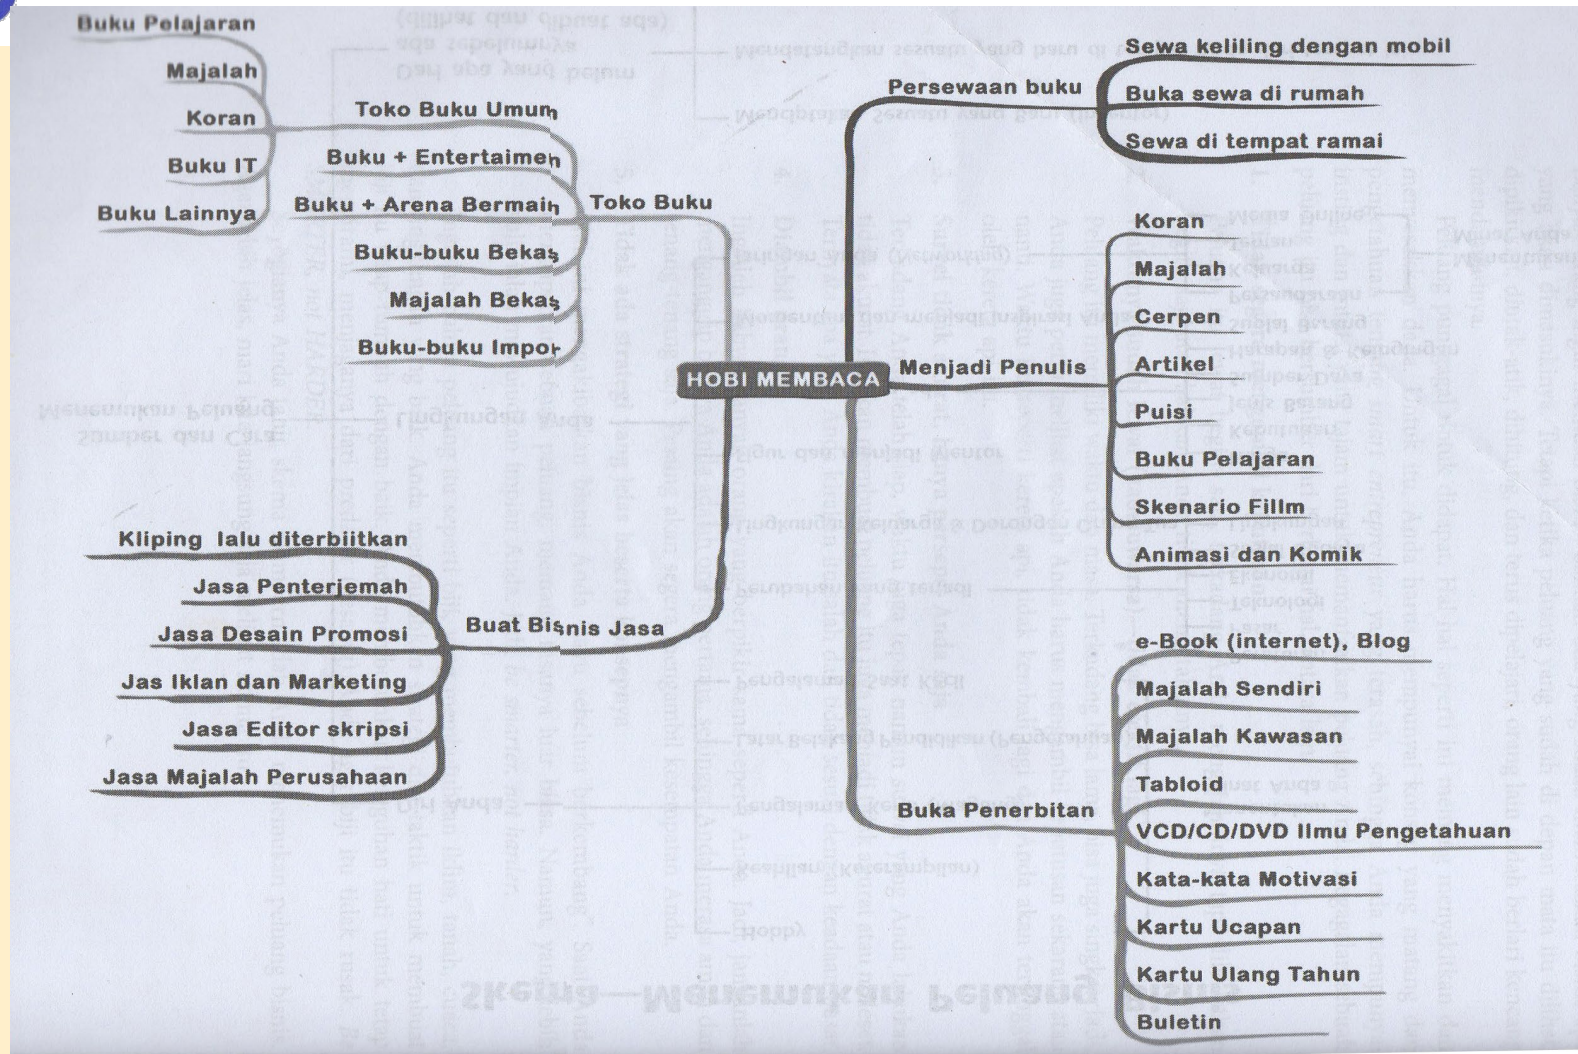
Buku Pelajaran

Majalah

Koran

Buku IT

Buku Lainnya

Toko Buku Umum

Buku + Entertaimen

Buku + Arena Bermain

Buku-buku Bekas

Majalah Bekas

Buku-buku Impor

Toko Buku

Persewaan buku

Sewa keliling dengan mobil

Buka sewa di rumah

Sewa di tempat ramai

Koran

Majalah

Cerpen

Artikel

Puisi

Buku Pelajaran

Skenario Fillm

Animasi dan Komik

HOBI MEMBACA

Menjadi Penulis

Kliping lalu diterbiitkan

Jasa Penterjemah

Jasa Desain Promosi

Jas Iklan dan Marketing

Jasa Editor skripsi

Jasa Majalah Perusahaan

Buat Bisnis Jasa

e-Book (internet), Blog

Majalah Sendiri

Majalah Kawasan

Tabloid

VCD/CD/DVD Ilmu Pengetahuan

Kata-kata Motivasi

Kartu Ucapan

Kartu Ulang Tahun

Buletin

Buka Penerbitan